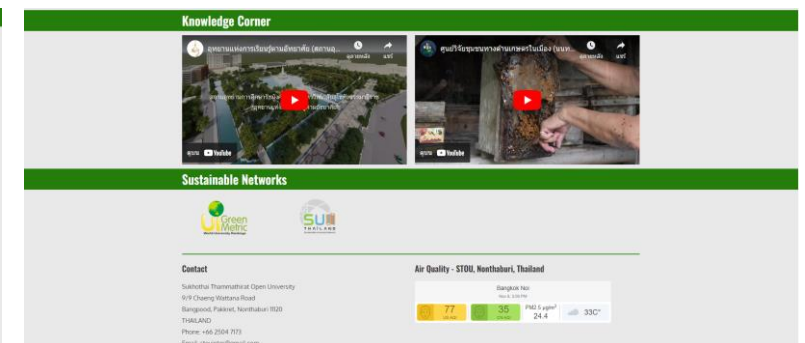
Knowledge Corner

อุทยานแห่งการเรียนรู้ตามอัธยาศัย (สถานฯ... ดูภายหลัง แชร์

ดูบน YouTube

ศูนย์วิจัยชุมชนทางด้านเกษตรในเมือง (ชุมช... ดูภายหลัง แชร์

ดูบน YouTube

Sustainable Networks

UI GreenMetric

SU THAILAND

Contact

Sukhothai Thammathirat Open University
9/9 Chaeng Wattana Road
Bangpood, Pakkret, Nonthaburi 11120
THAILAND
Phone: +66 2504 7173
Email: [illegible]

Air Quality - STOU, Nonthaburi, Thailand

Bangkok Noi

77

35

PM2.5 µg/m³ 24.4

33C°